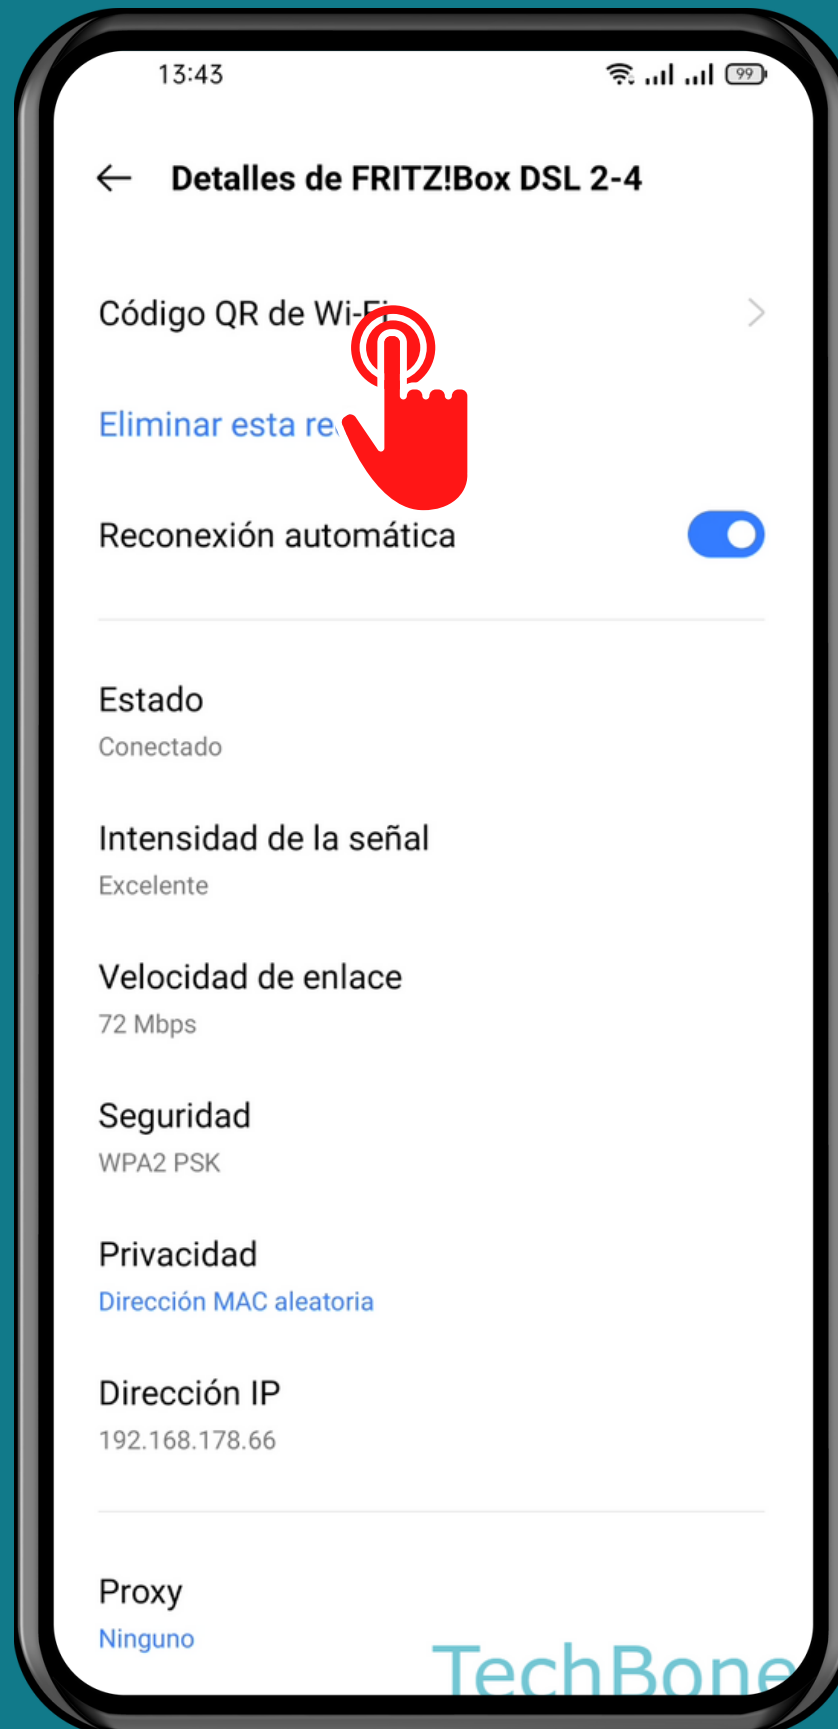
13:43

99

Detalles de FRITZ!Box DSL 2-4

Código QR de Wi-Fi

Eliminar esta re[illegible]

Reconexión automática

Estado
Conectado

Intensidad de la señal
Excelente

Velocidad de enlace
72 Mbps

Seguridad
WPA2 PSK

Privacidad
Dirección MAC aleatoria

Dirección IP
192.168.178.66

Proxy
Ninguno

TechBone